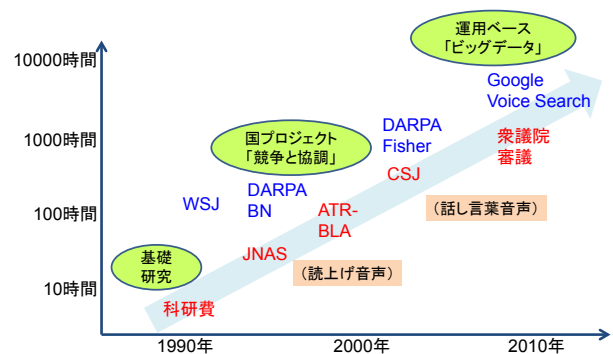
運用ベース
「ビッグデータ」

10000時間

Google
Voice Search

1000時間

国プロジェクト
「競争と協調」

DARPA
Fisher

衆議院
審議

CSJ

WSJ

DARPA
BN

100時間

ATR-
BLA

（話し言葉音声）

基礎
研究

JNAS

（読上げ音声）

10時間

科研費

1990年

2000年

2010年